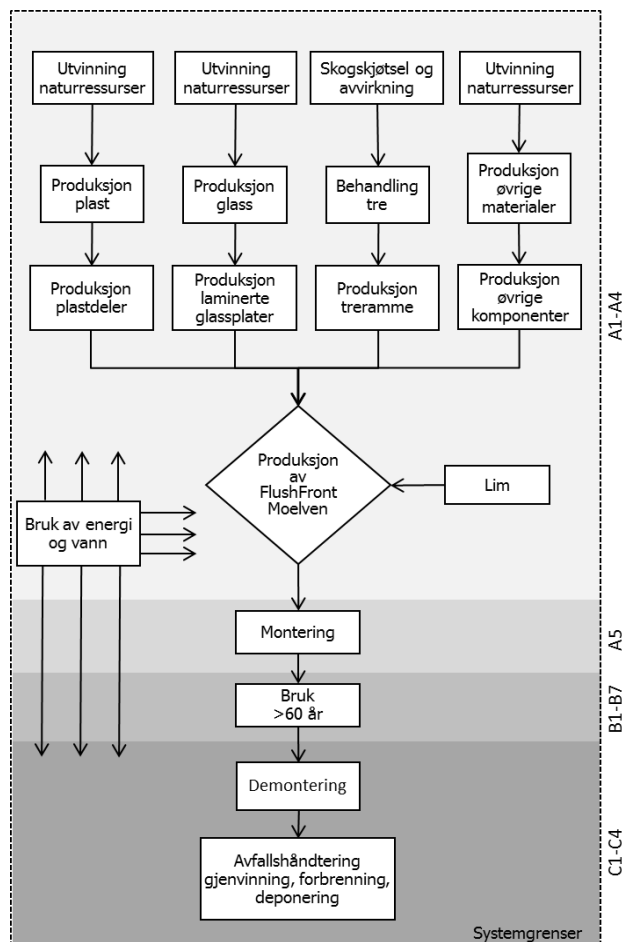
Utvinning naturressurser

Utvinning naturressurser

Skogskjøtsel og avvirkning

Utvinning naturressurser

Produksjon plast

Produksjon glass

Behandling tre

Produksjon øvrige materialer

Produksjon plastdeler

Produksjon laminerte glassplater

Produksjon treramme

Produksjon øvrige komponenter

A1-A4

Produksjon av FlushFront Moelven

Lim

Bruk av energi og vann

Montering

A5

Bruk >60 år

B1-B7

Demontering

Avfallshåndtering gjenvinning, forbrenning, deponering

C1-C4

Systemgrenser